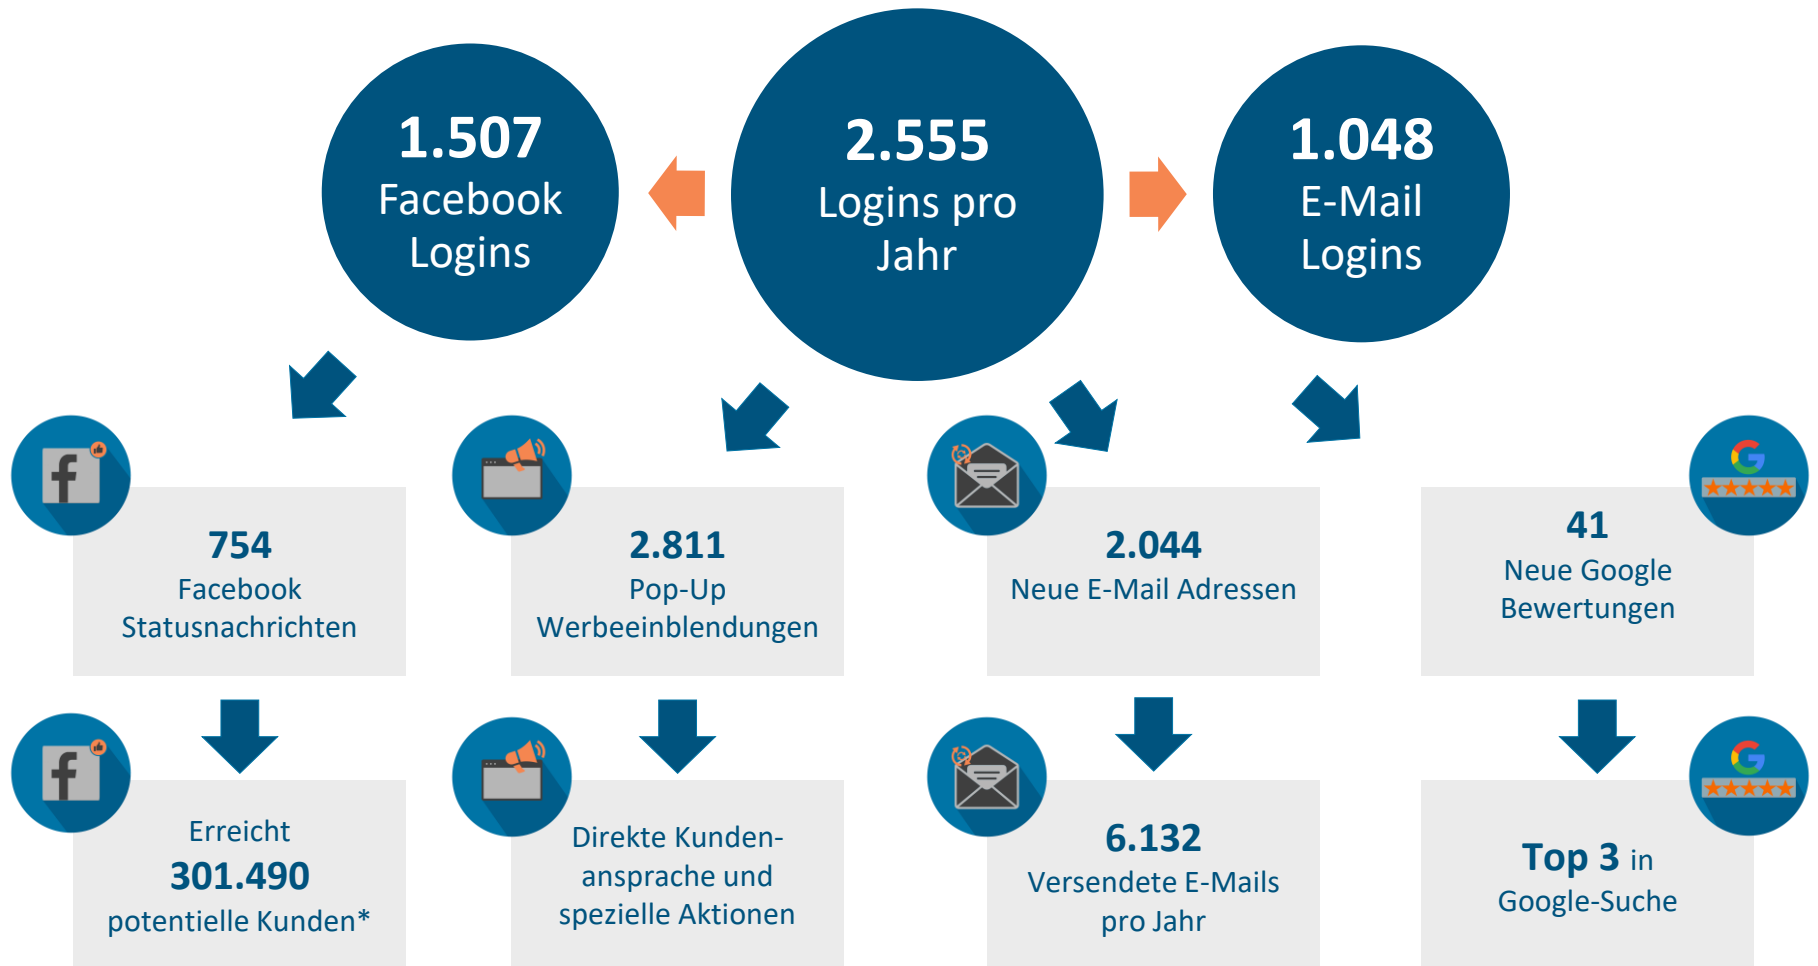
1.507
Facebook Logins

2.555
Logins pro Jahr

1.048
E-Mail Logins

754
Facebook Statusnachrichten

2.811
Pop-Up Werbeeinblendungen

2.044
Neue E-Mail Adressen

41
Neue Google Bewertungen

Erreicht
301.490
potentielle Kunden*

Direkte Kundenansprache und spezielle Aktionen

6.132
Versendete E-Mails pro Jahr

Top 3 in Google-Suche